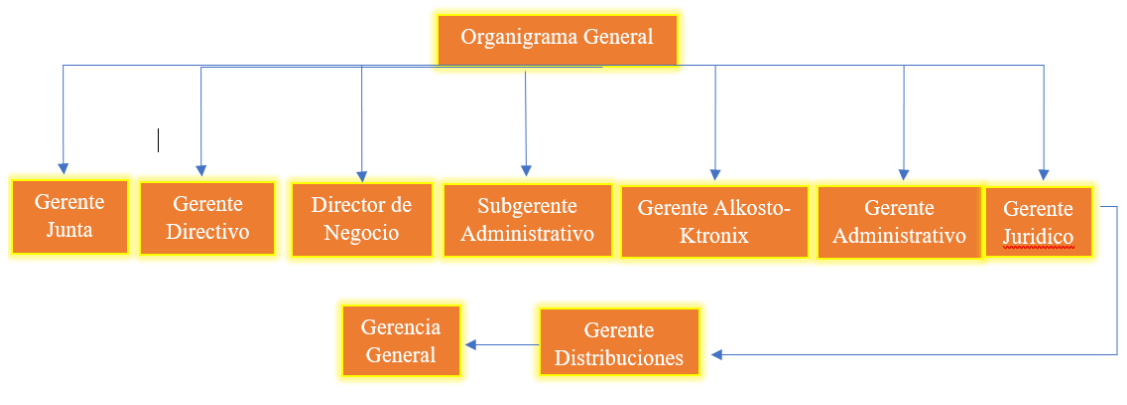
Organigrama General

Gerente Junta

Gerente Directivo

Director de Negocio

Subgerente Administrativo

Gerente Alkosto-Ktronix

Gerente Administrativo

Gerente Juridico

Gerente Distribuciones

Gerencia General